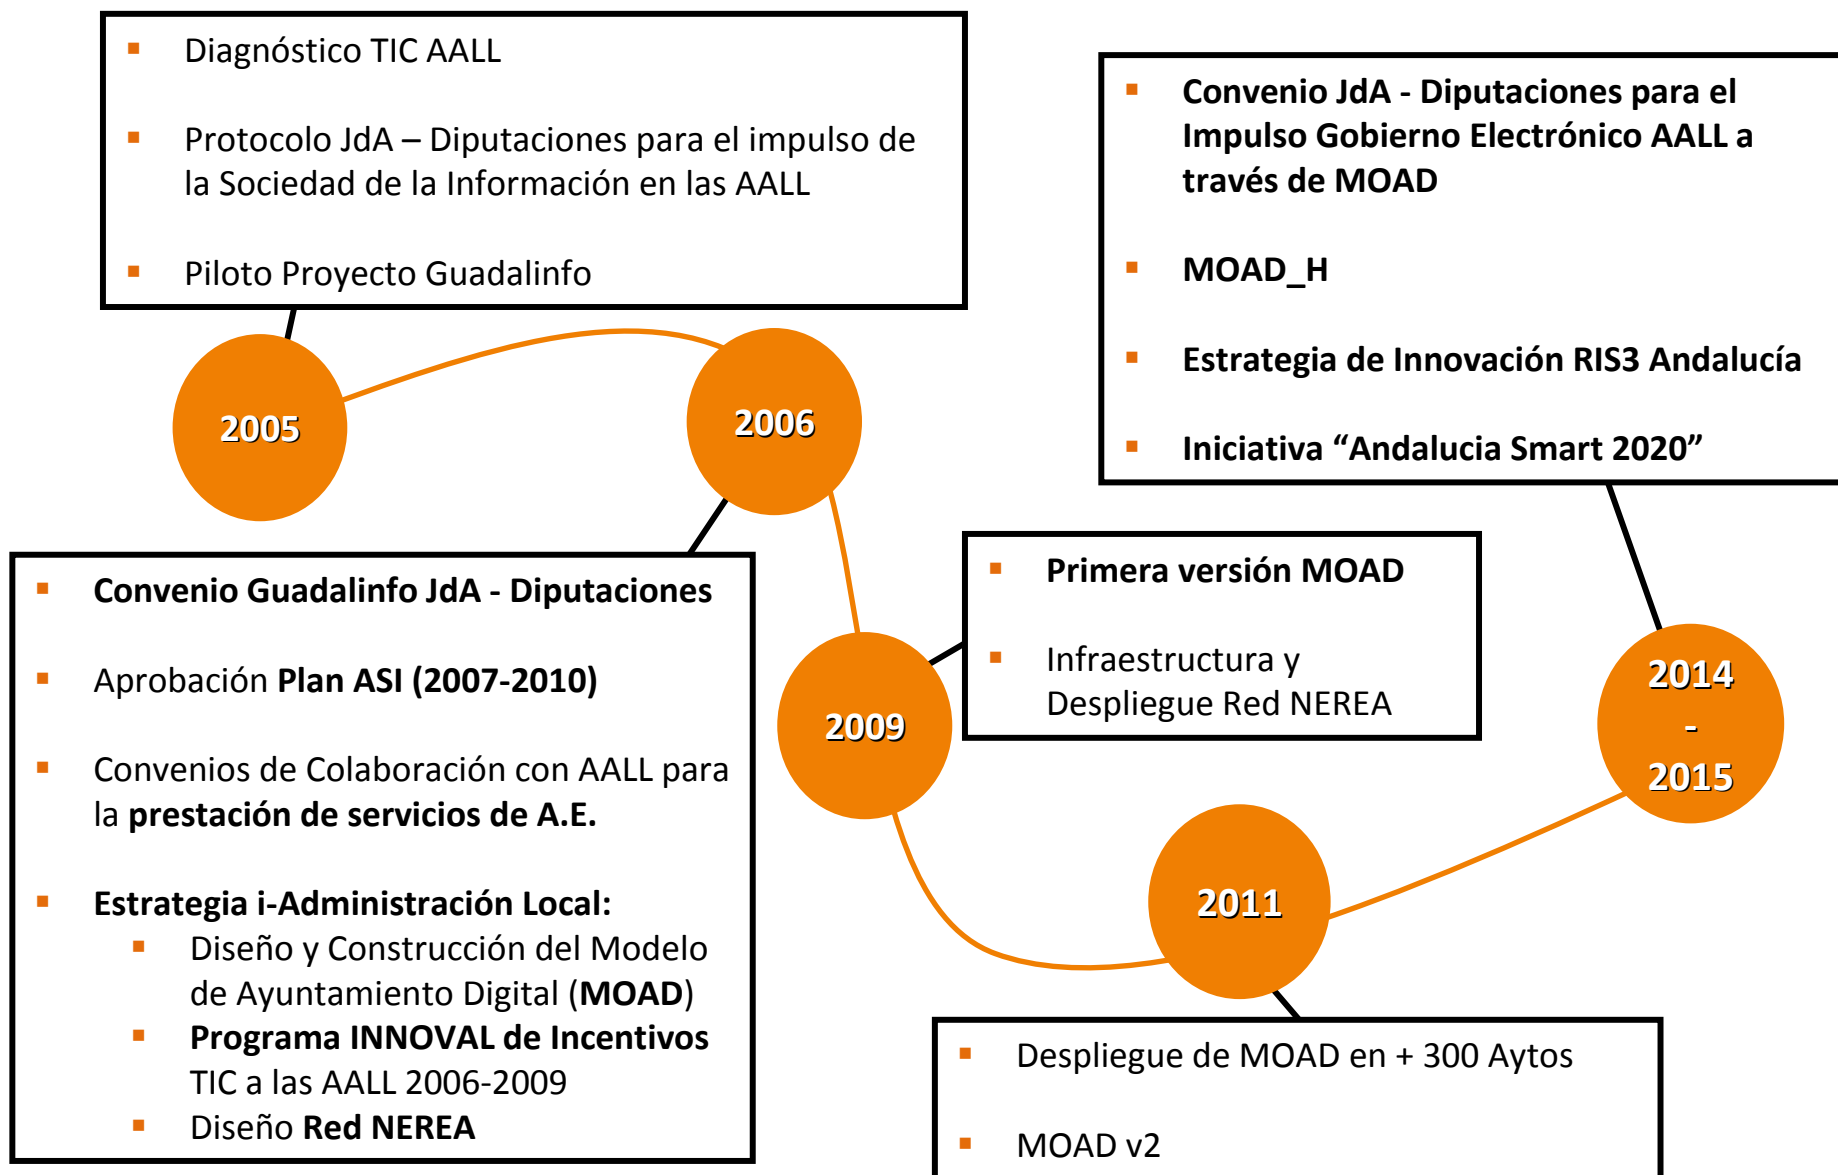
- Diagnóstico TIC AALL
- Protocolo JdA – Diputaciones para el impulso de la Sociedad de la Información en las AALL
- Piloto Proyecto Guadalinfo

2005

2006

- Convenio Guadalinfo JdA - Diputaciones
- Aprobación Plan ASI (2007-2010)
- Convenios de Colaboración con AALL para la prestación de servicios de A.E.
- Estrategia i-Administración Local:
  - Diseño y Construcción del Modelo de Ayuntamiento Digital (MOAD)
  - Programa INNOVAL de Incentivos TIC a las AALL 2006-2009
  - Diseño Red NEREA

2009

- Primera versión MOAD
- Infraestructura y Despliegue Red NEREA

2011

- Despliegue de MOAD en + 300 Aytos
- MOAD v2

2014 - 2015

- Convenio JdA - Diputaciones para el Impulso Gobierno Electrónico AALL a través de MOAD
- MOAD_H
- Estrategia de Innovación RIS3 Andalucía
- Iniciativa “Andalucia Smart 2020”